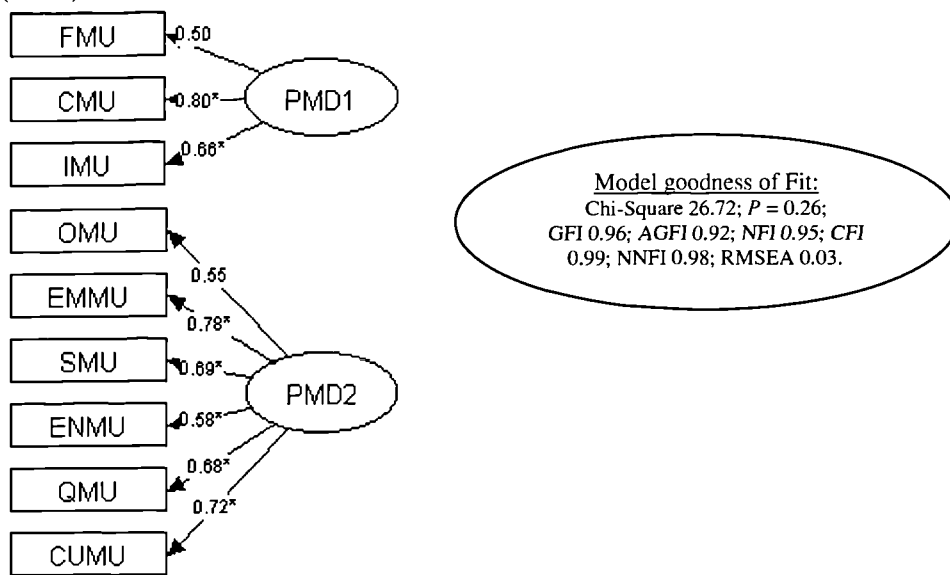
FMU
0.50
CMU
0.80*
PMD1
IMU
0.66*
Model goodness of Fit:
Chi-Square 26.72; $P = 0.26$; GFI 0.96; AGFI 0.92; NFI 0.95; CFI 0.99; NNFI 0.98; RMSEA 0.03.
OMU
0.55
EMMU
0.78*
SMU
0.69*
PMD2
ENMU
0.58*
0.68*
QMU
0.72*
CUMU